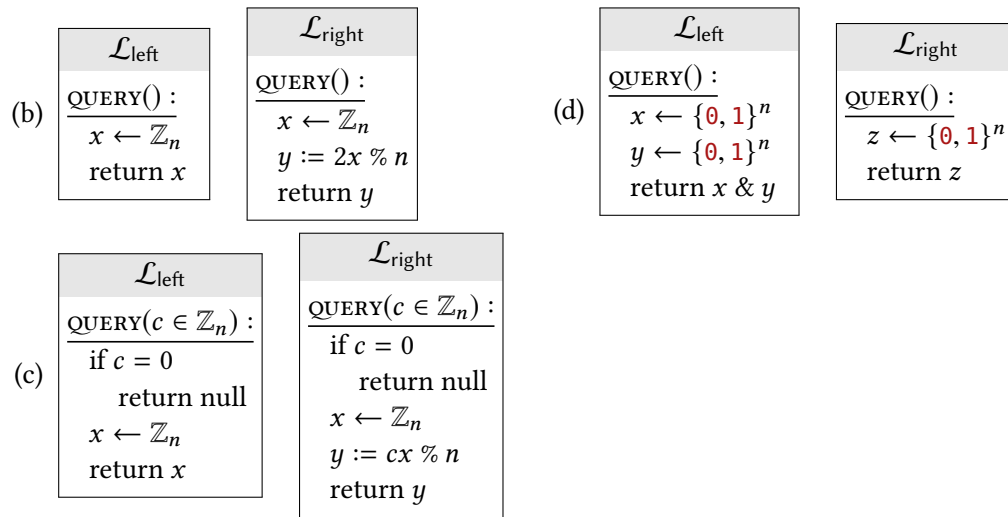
(b)

$\mathcal{L}_{\text{left}}$

QUERY() :
$x \leftarrow \mathbb{Z}_n$
return $x$

$\mathcal{L}_{\text{right}}$

QUERY() :
$x \leftarrow \mathbb{Z}_n$
$y := 2x \% n$
return $y$

(d)

$\mathcal{L}_{\text{left}}$

QUERY() :
$x \leftarrow \{0,1\}^n$
$y \leftarrow \{0,1\}^n$
return $x \& y$

$\mathcal{L}_{\text{right}}$

QUERY() :
$z \leftarrow \{0,1\}^n$
return $z$

(c)

$\mathcal{L}_{\text{left}}$

QUERY($c \in \mathbb{Z}_n$) :
if $c = 0$
return null
$x \leftarrow \mathbb{Z}_n$
return $x$

$\mathcal{L}_{\text{right}}$

QUERY($c \in \mathbb{Z}_n$) :
if $c = 0$
return null
$x \leftarrow \mathbb{Z}_n$
$y := cx \% n$
return $y$